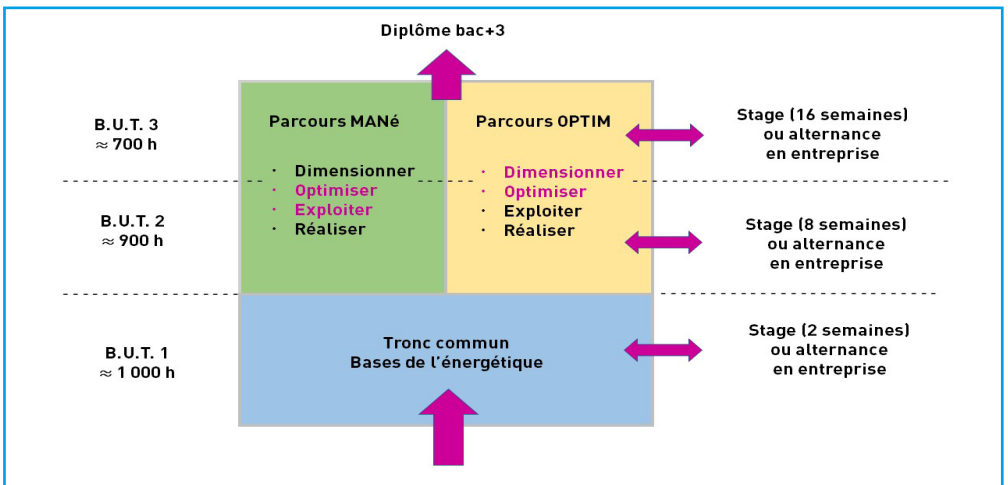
Diplôme bac+3

B.U.T. 3
≈ 700 h

Parcours MANé

• Dimensionner
• Optimiser
• Exploiter
• Réaliser

Parcours OPTIM

• Dimensionner
• Optimiser
• Exploiter
• Réaliser

Stage (16 semaines) ou alternance en entreprise

B.U.T. 2
≈ 900 h

Stage (8 semaines) ou alternance en entreprise

B.U.T. 1
≈ 1 000 h

Tronc commun
Bases de l'énergétique

Stage (2 semaines) ou alternance en entreprise